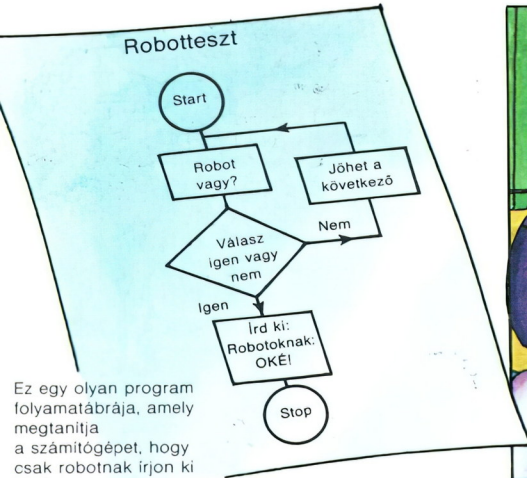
Robotteszt

Start

Robot vagy?

Jöhet a következő

Nem

Válasz igen vagy nem

Igen

Írd ki: Robotoknak: OKÉ!

Stop

Ez egy olyan program folyamatábrája, amely megtanítja a számítógépet, hogy csak robotnak írjon ki